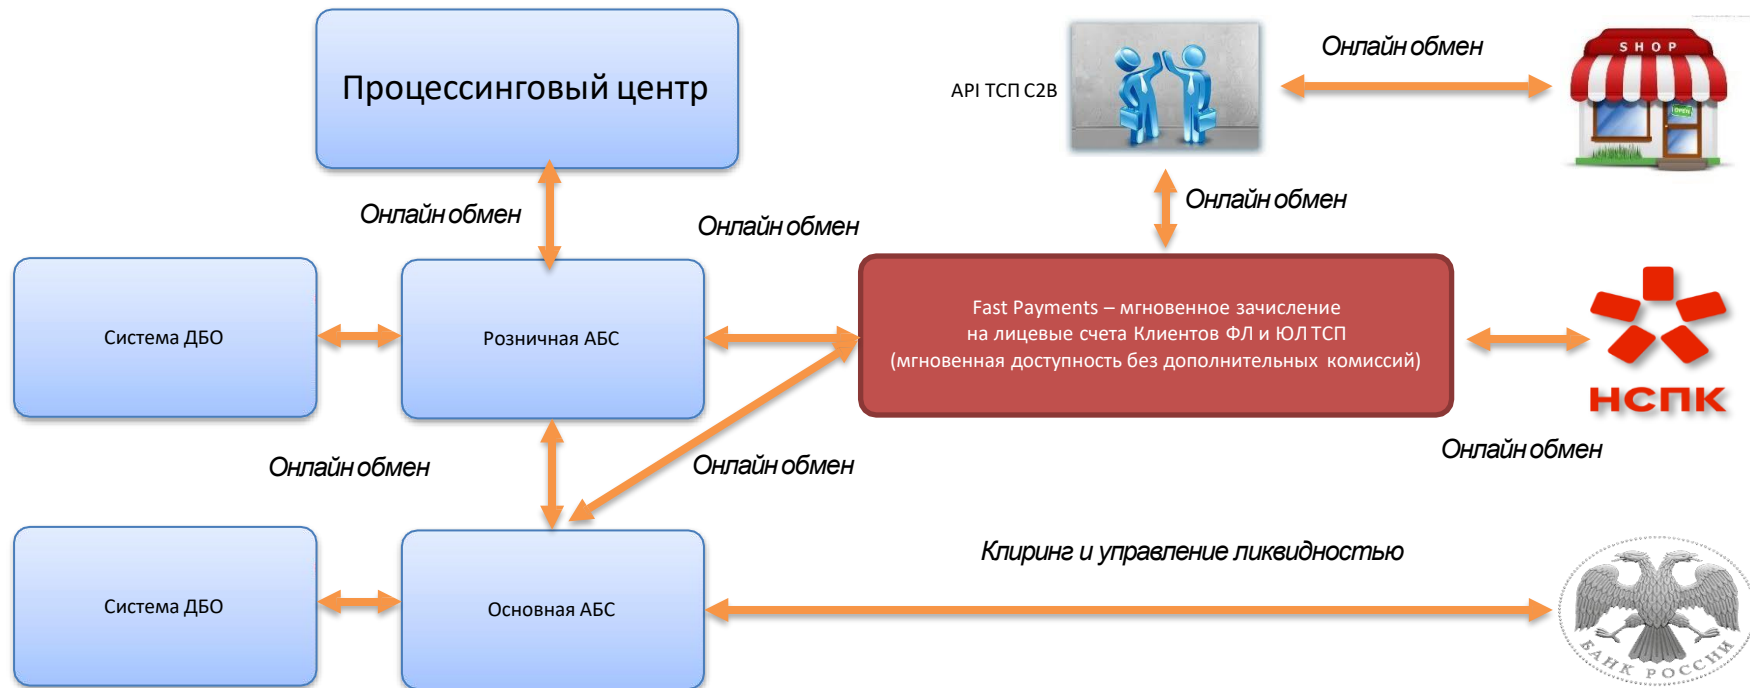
Процессинговый центр

API ТСП C2B

Онлайн обмен

SHOP

OPEN

Онлайн обмен

Онлайн обмен

Онлайн обмен

Система ДБО

Розничная АБС

Fast Payments – мгновенное зачисление на лицевые счета Клиентов ФЛ и ЮЛ ТСП (мгновенная доступность без дополнительных комиссий)

НСПК

Онлайн обмен

Онлайн обмен

Онлайн обмен

Клиринг и управление ликвидностью

Система ДБО

Основная АБС

БАНК РОССИИ